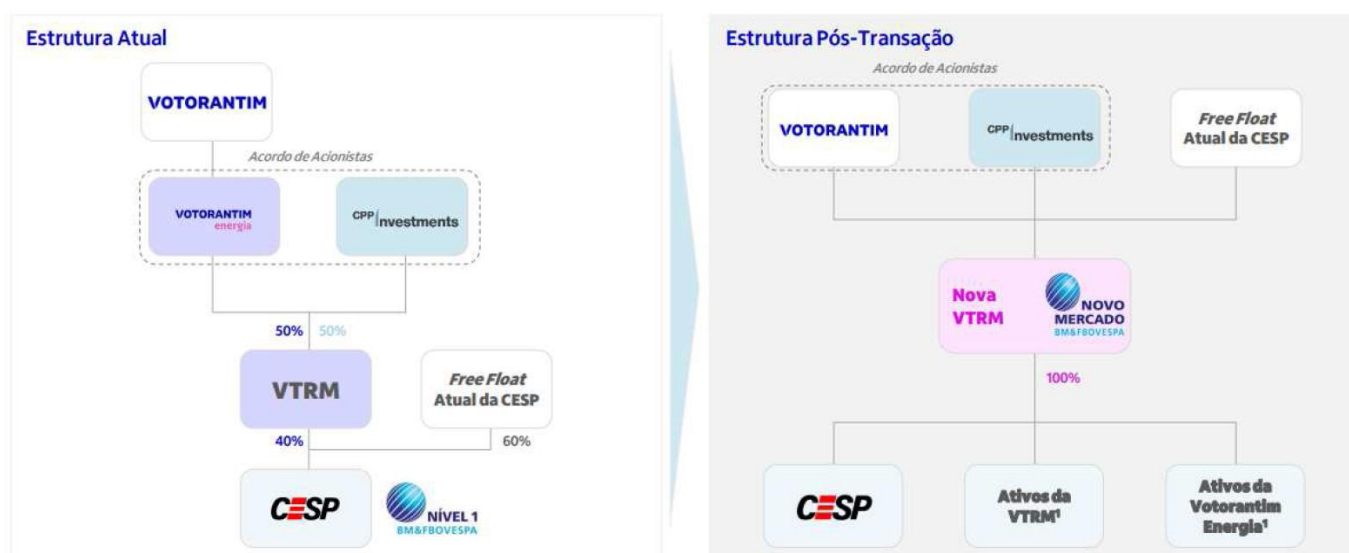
Estrutura Atual

VOTORANTIM

Acordo de Acionistas

VOTORANTIM energia

CPP Investments

50% 50%

VTRM

Free Float Atual da CESP

40% 60%

CESP

NÍVEL 1 BM&FBOVESPA

Estrutura Pós-Transação

Acordo de Acionistas

VOTORANTIM

CPP Investments

Free Float Atual da CESP

Nova VTRM

NOVO MERCADO BM&FBOVESPA

100%

CESP

Ativos da VTRM$^1$

Ativos da Votorantim Energia$^1$